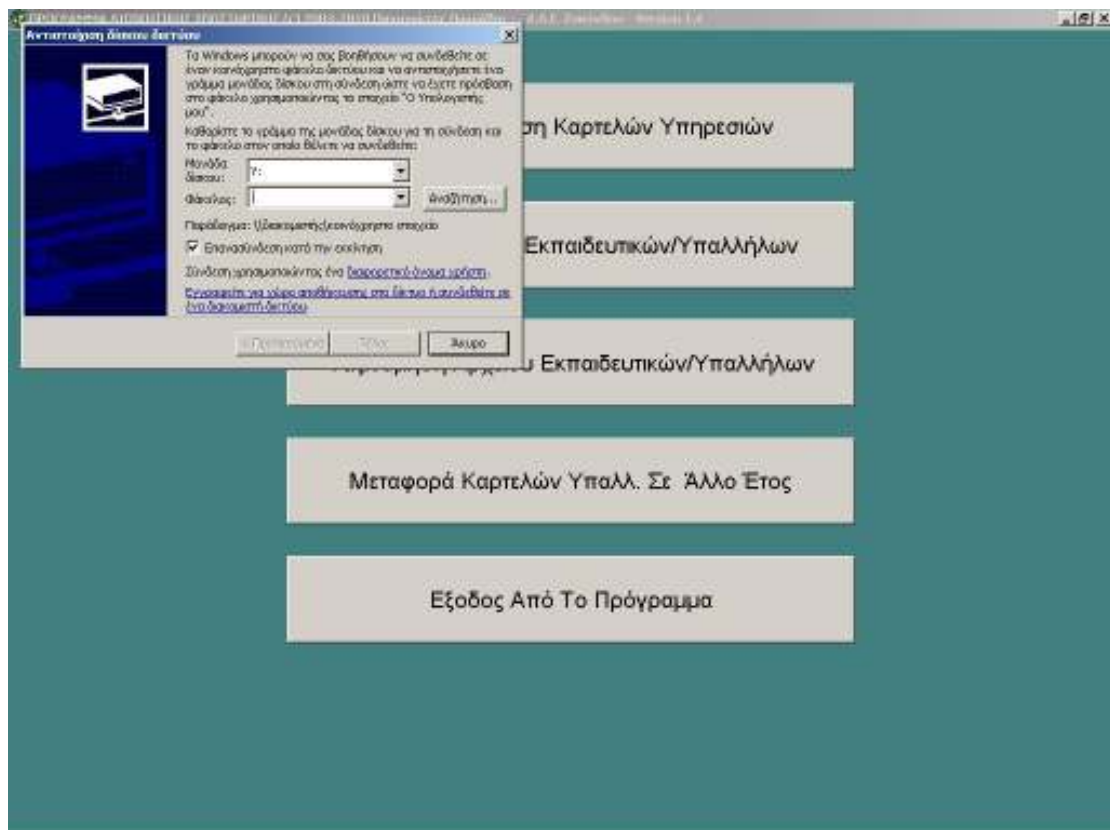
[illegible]

Αντιστοίχιση δίσκου δικτύου

Τα Windows μπορούν να σας βοηθήσουν να συνδεθείτε σε έναν κοινόχρηστο φάκελο δικτύου και να αντιστοιχίσετε ένα γράμμα μονάδας δίσκου στη σύνδεση ώστε να έχετε πρόσβαση στο φάκελο χρησιμοποιώντας το στοιχείο "Ο Υπολογιστής μου".

Καθορίστε το γράμμα της μονάδας δίσκου για τη σύνδεση και το φάκελο στον οποίο θέλετε να συνδεθείτε:

Μονάδα δίσκου: Y:

Φάκελος:

Αναζήτηση...

Παράδειγμα: \\διακομιστής\κοινόχρηστο στοιχείο

Επανασύνδεση κατά την εκκίνηση

Σύνδεση χρησιμοποιώντας ένα διαφορετικό όνομα χρήστη.

Εγγραφείτε για χώρο αποθήκευσης στο δίκτυο ή συνδεθείτε σε ένα διακομιστή δικτύου.

< Προηγούμενο

Τέλος

Άκυρο

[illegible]η Καρτελών Υπηρεσιών

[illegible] Εκπαιδευτικών/Υπαλλήλων

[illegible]υ Εκπαιδευτικών/Υπαλλήλων

Μεταφορά Καρτελών Υπαλλ. Σε Άλλο Έτος

Εξοδος Από Το Πρόγραμμα